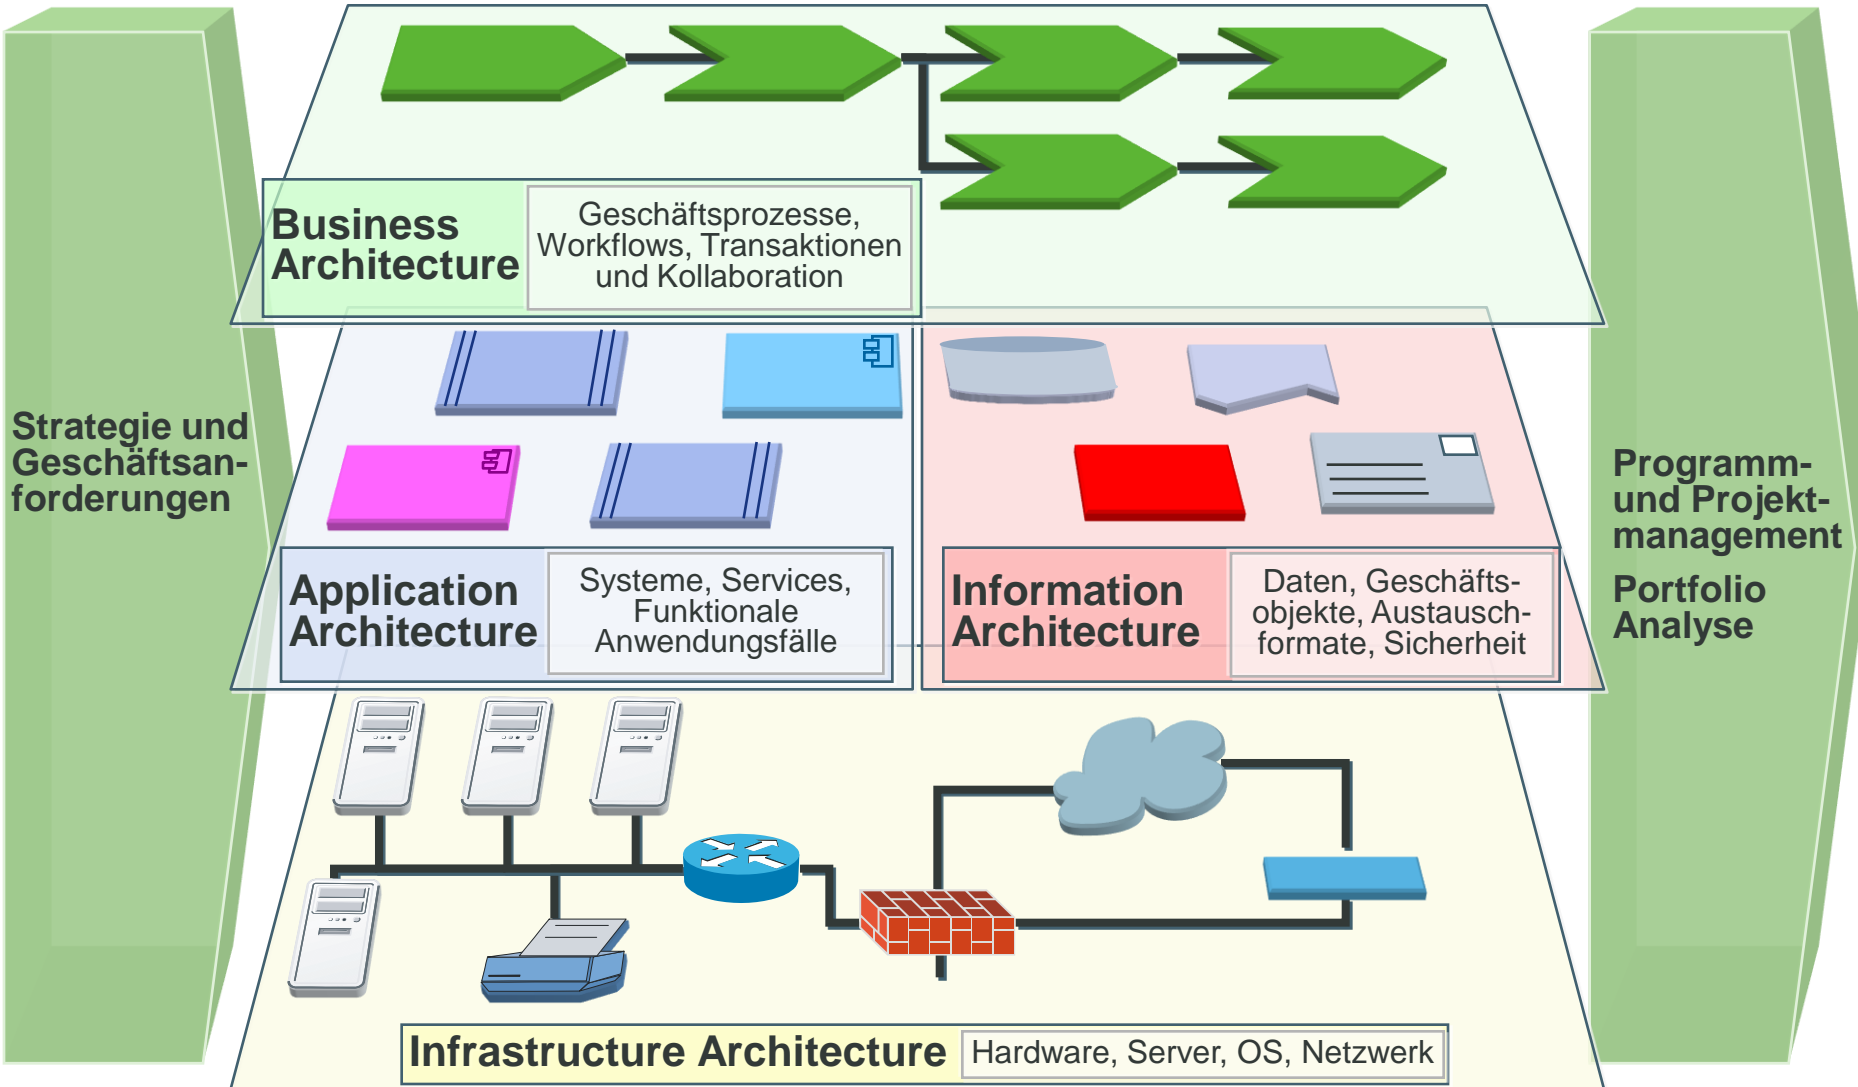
Strategie und Geschäftsanforderungen

Business Architecture

Geschäftsprozesse, Workflows, Transaktionen und Kollaboration

Application Architecture

Systeme, Services, Funktionale Anwendungsfälle

Information Architecture

Daten, Geschäftsobjekte, Austauschformate, Sicherheit

Infrastructure Architecture

Hardware, Server, OS, Netzwerk

Programm- und Projektmanagement

Portfolio Analyse